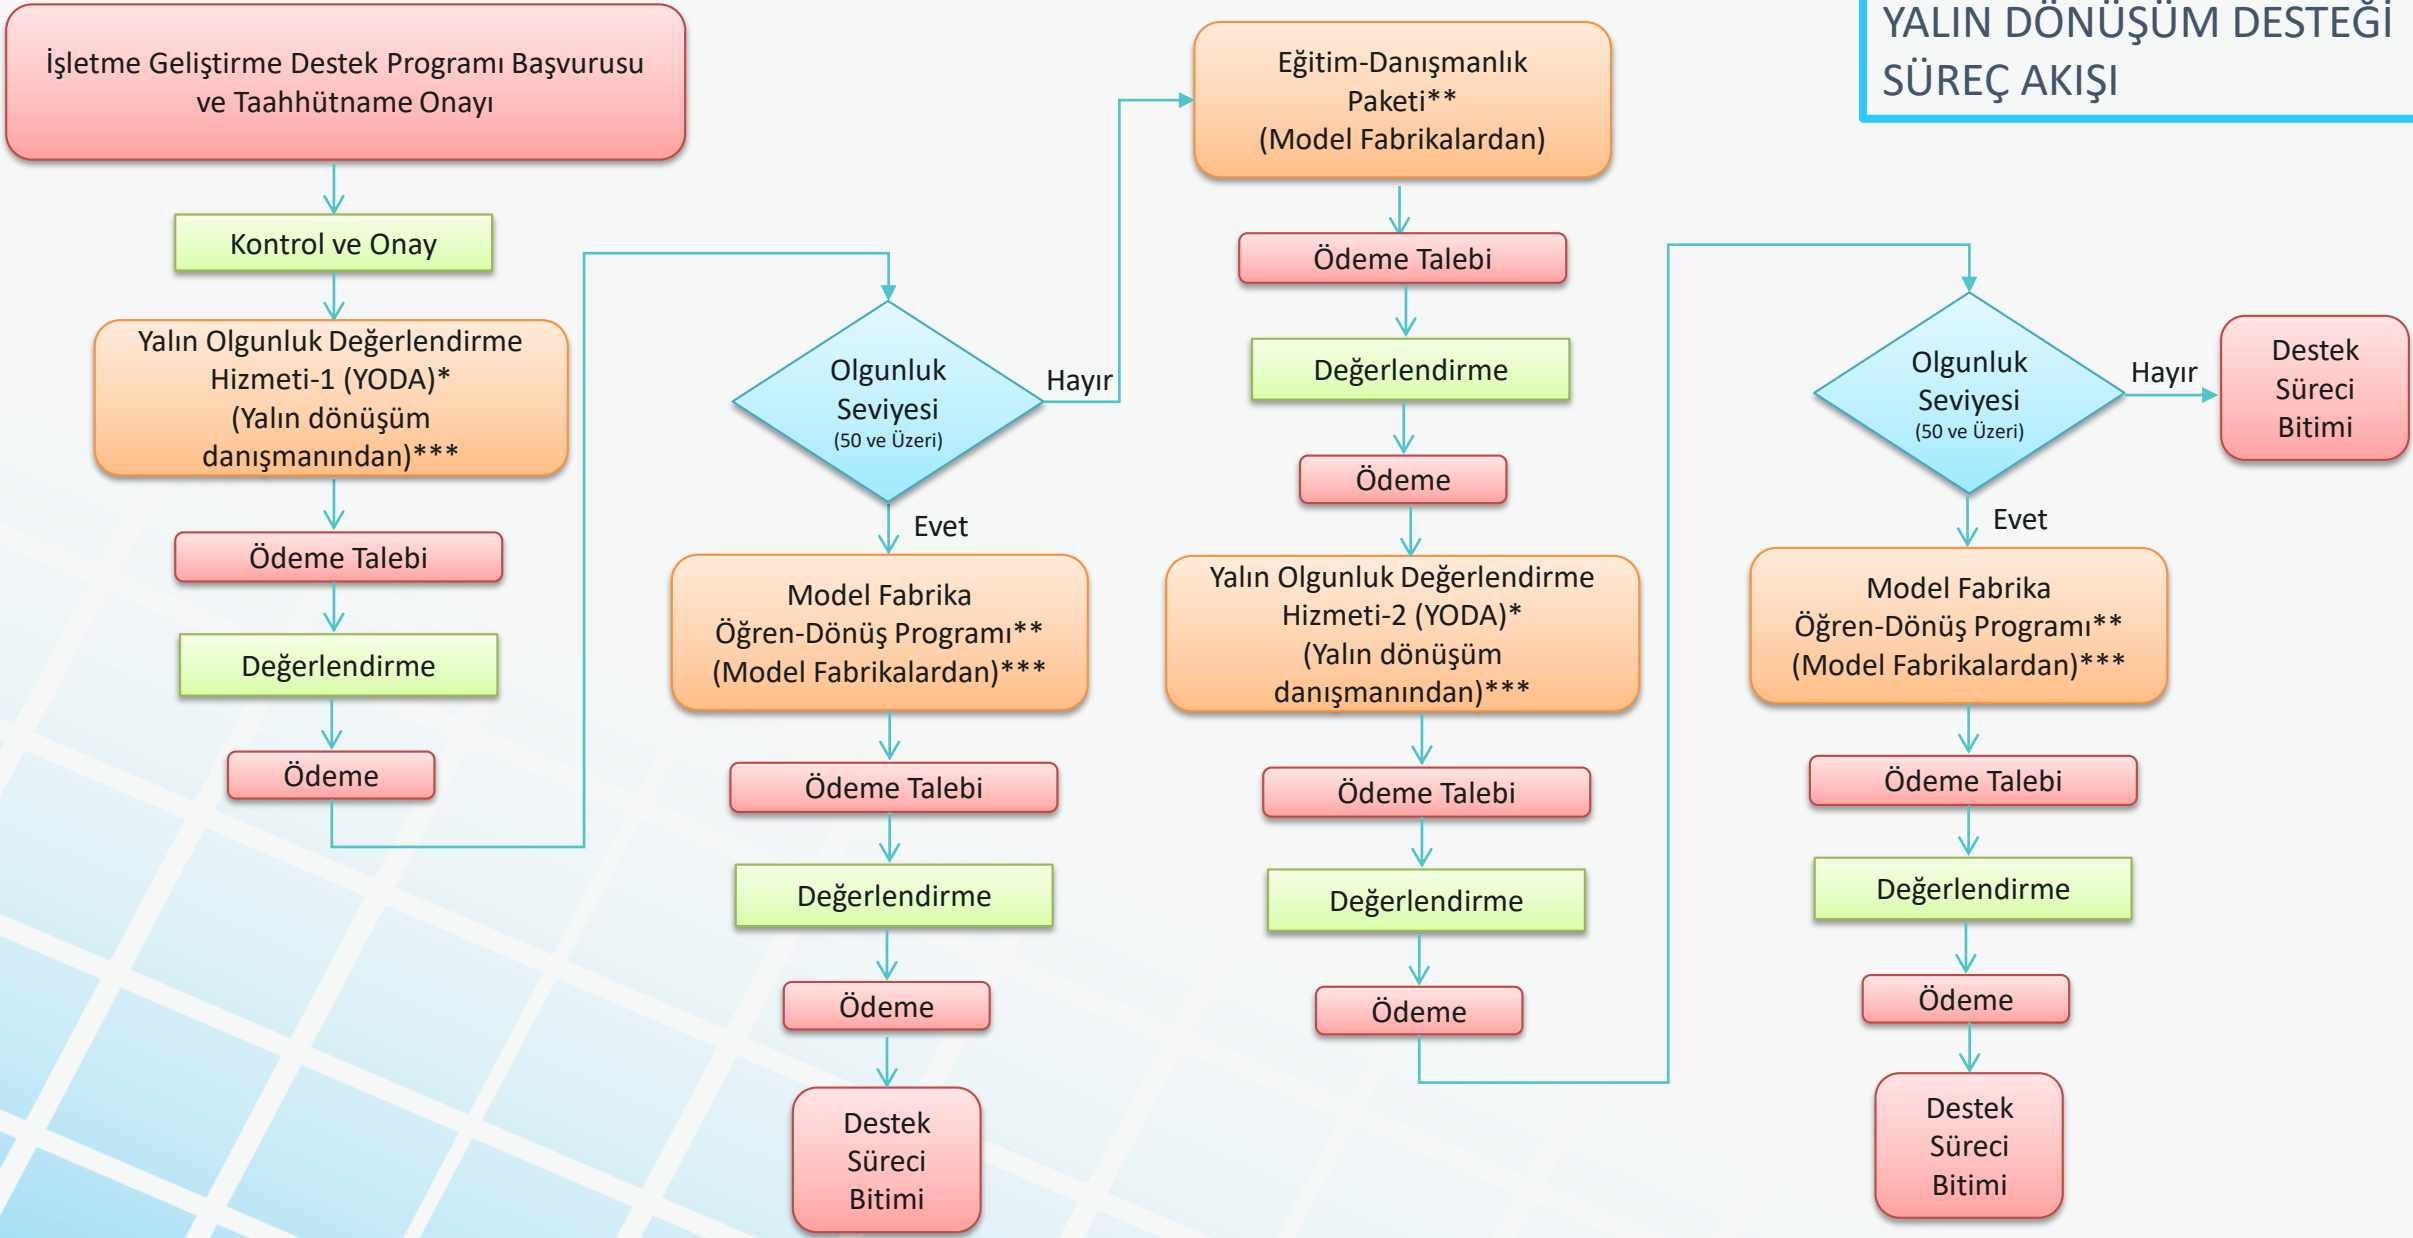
YALIN DÖNÜŞÜM DESTEĞİ SÜREÇ AKIŞI

İşletme Geliştirme Destek Programı Başvurusu ve Taahhütname Onayı

Kontrol ve Onay

Yalın Olgunluk Değerlendirme Hizmeti-1 (YODA)* (Yalın dönüşüm danışmanından)***

Ödeme Talebi

Değerlendirme

Ödeme

Olgunluk Seviyesi (50 ve Üzeri)

Hayır

Evet

Model Fabrika Öğren-Dönüş Programı** (Model Fabrikalardan)***

Ödeme Talebi

Değerlendirme

Ödeme

Destek Süreci Bitimi

Eğitim-Danışmanlık Paketi** (Model Fabrikalardan)

Ödeme Talebi

Değerlendirme

Ödeme

Yalın Olgunluk Değerlendirme Hizmeti-2 (YODA)* (Yalın dönüşüm danışmanından)***

Ödeme Talebi

Değerlendirme

Ödeme

Olgunluk Seviyesi (50 ve Üzeri)

Hayır

Destek Süreci Bitimi

Evet

Model Fabrika Öğren-Dönüş Programı** (Model Fabrikalardan)***

Ödeme Talebi

Değerlendirme

Ödeme

Destek Süreci Bitimi